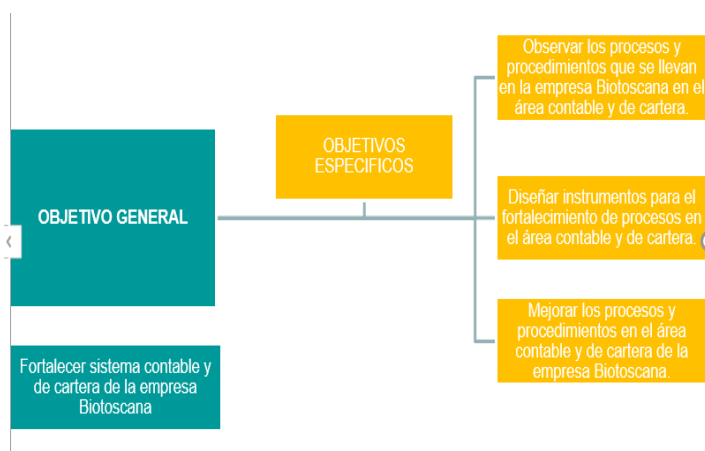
OBJETIVO GENERAL

Fortalecer sistema contable y de cartera de la empresa Biotoscana

OBJETIVOS ESPECIFICOS

Observar los procesos y procedimientos que se llevan en la empresa Biotoscana en el área contable y de cartera.

Diseñar instrumentos para el fortalecimiento de procesos en el área contable y de cartera.

Mejorar los procesos y procedimientos en el área contable y de cartera de la empresa Biotoscana.